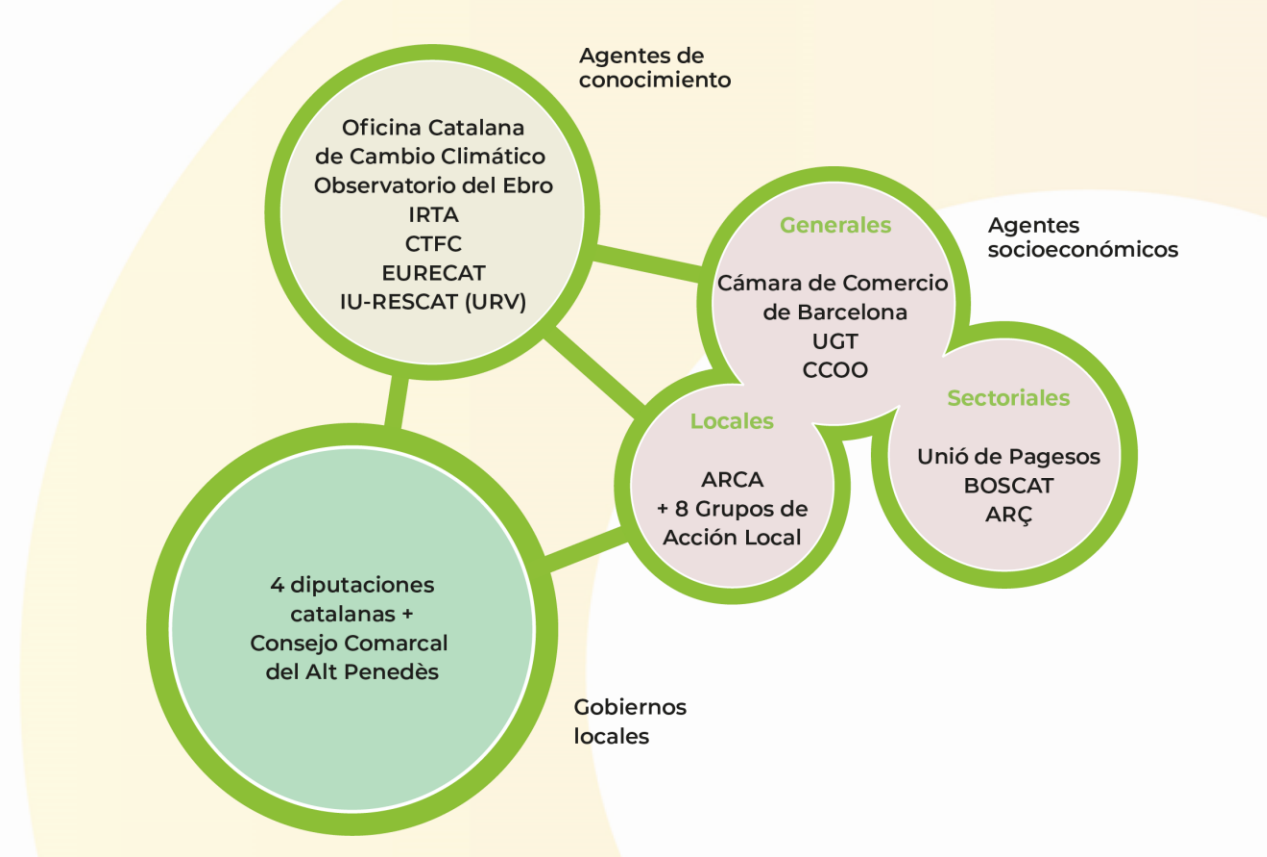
Agentes de conocimiento

Oficina Catalana de Cambio Climático
Observatorio del Ebro
IRTA
CTFC
EURECAT
IU-RESCAT (URV)

Agentes socioeconómicos

Generales

Cámara de Comercio de Barcelona
UGT
CCOO

Locales

ARCA
+ 8 Grupos de Acción Local

Sectoriales

Unió de Pagesos
BOSCAT
ARÇ

4 diputaciones catalanas + Consejo Comarcal del Alt Penedès

Gobiernos locales